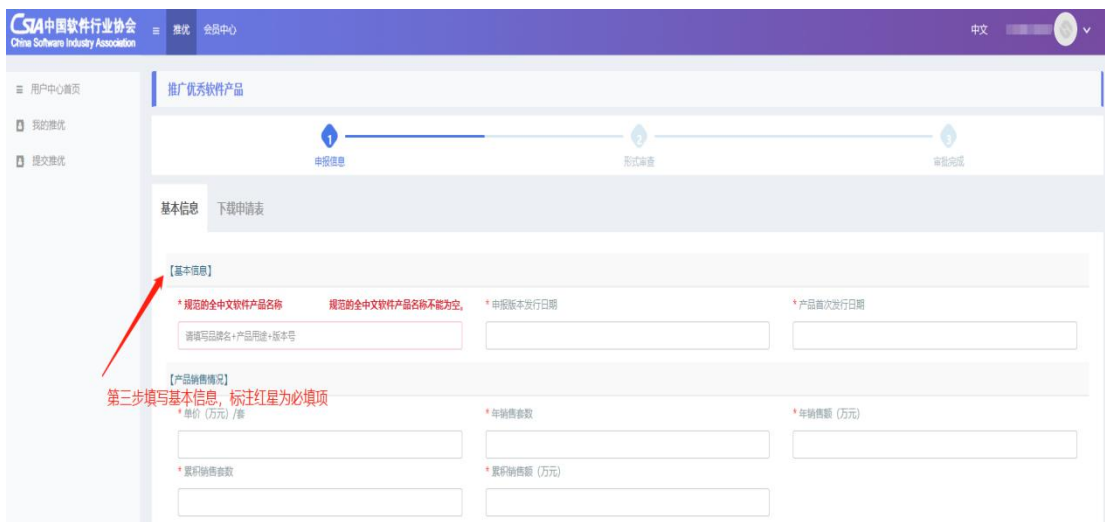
CSIA中国软件行业协会
China Software Industry Association

≡ 推优 会员中心

中文

≡ 用户中心首页
我的推优
提交推优

推广优秀软件产品

1 申报信息
2 形式审查
3 审批完成

基本信息 下载申请表

【基本信息】

* 规范的全中文软件产品名称 规范的全中文软件产品名称不能为空。
请填写品牌名+产品用途+版本号

* 申报版本发行日期

* 产品首次发行日期

【产品销售情况】

第三步填写基本信息，标注红星为必填项

* 单价（万元）/套

* 年销售套数

* 年销售额（万元）

* 累积销售套数

* 累积销售额（万元）